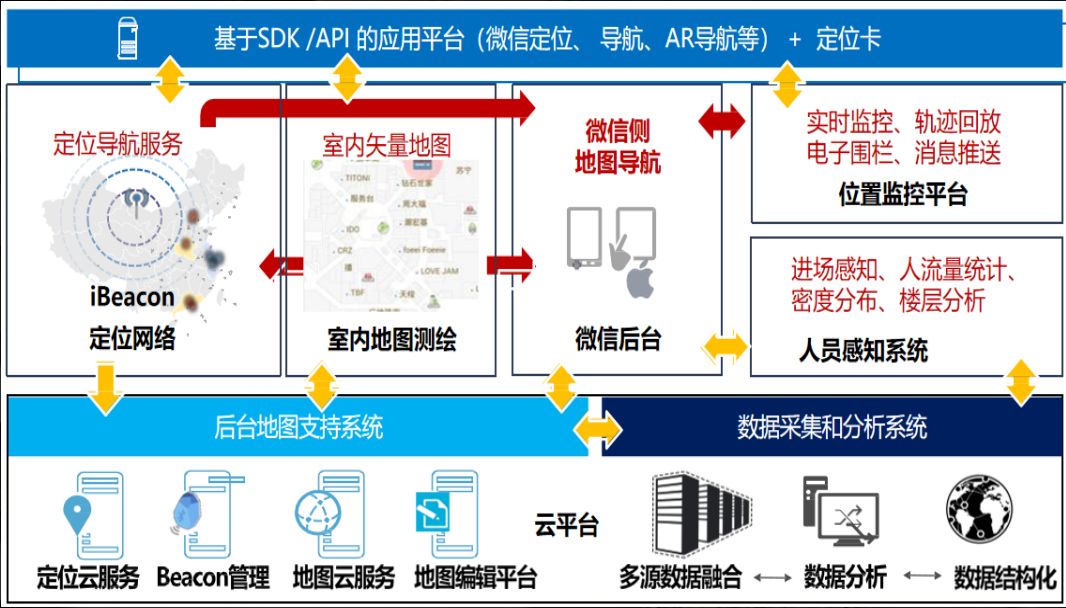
基于SDK /API 的应用平台（微信定位、导航、AR导航等） + 定位卡

定位导航服务

iBeacon
定位网络

室内矢量地图

TITONI
钻石世家
服务台
周大福
IDO
CRZ
foeei Foeeie
LOVE JAM
TBF
天梭

室内地图测绘

微信侧
地图导航

微信后台

实时监控、轨迹回放
电子围栏、消息推送
位置监控平台

进场感知、人流量统计、
密度分布、楼层分析
人员感知系统

后台地图支持系统

数据采集和分析系统

定位云服务
Beacon管理
地图云服务
地图编辑平台
云平台
多源数据融合 ⟷ 数据分析 ⟷ 数据结构化